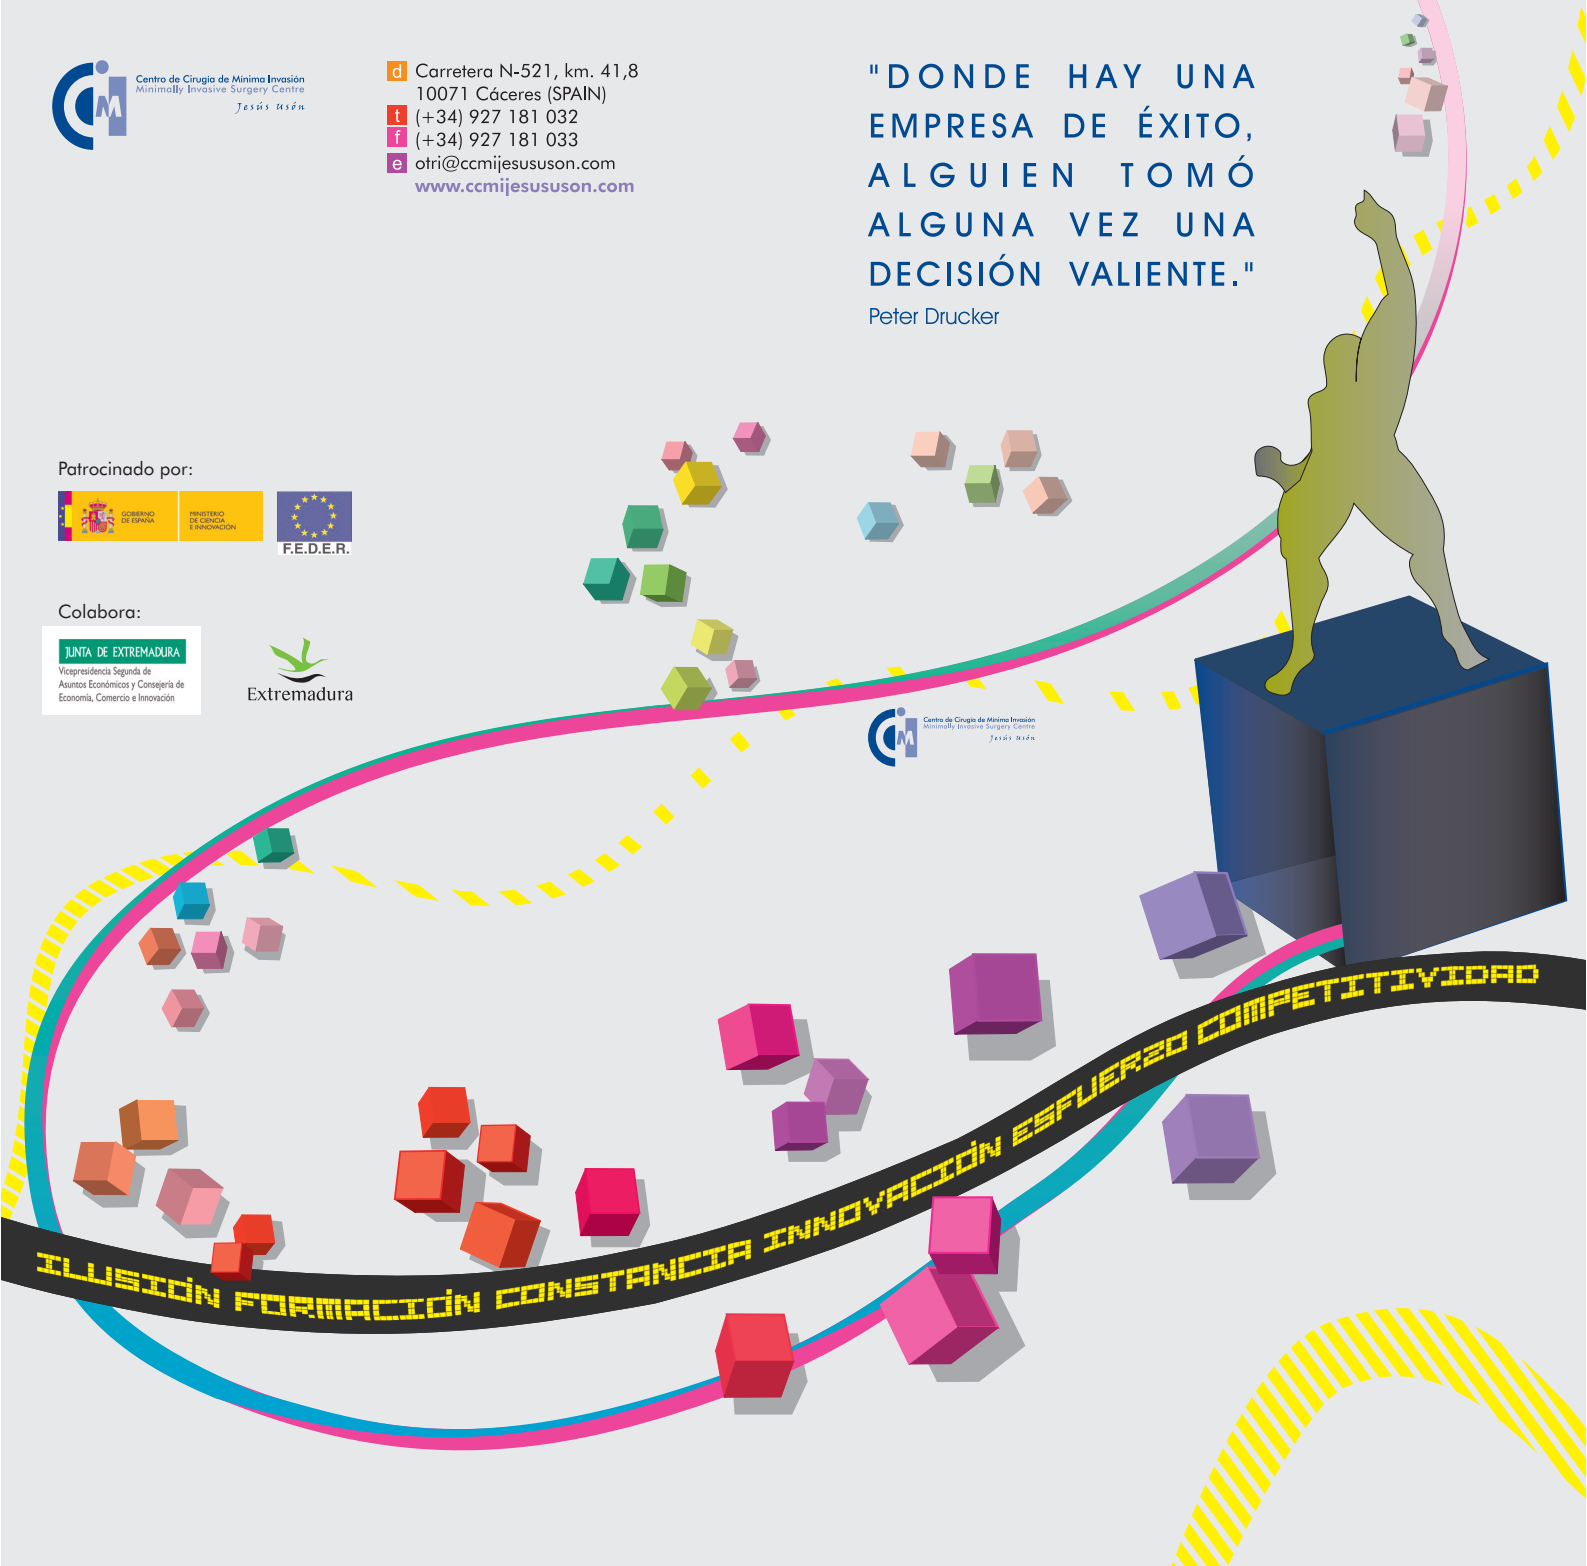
Centro de Cirugía de Mínima Invasión
Minimally Invasive Surgery Centre
Jesús Usón

d Carretera N-521, km. 41,8
10071 Cáceres (SPAIN)
t (+34) 927 181 032
f (+34) 927 181 033
e otri@ccmijesususon.com
www.ccmijesususon.com

"DONDE HAY UNA EMPRESA DE ÉXITO, ALGUIEN TOMÓ ALGUNA VEZ UNA DECISIÓN VALIENTE."
Peter Drucker

Patrocinado por:
GOBIERNO DE ESPAÑA
MINISTERIO DE CIENCIA E INNOVACIÓN
F.E.D.E.R.

Colabora:
JUNTA DE EXTREMADURA
Vicepresidencia Segunda de Asuntos Económicos y Consejería de Economía, Comercio e Innovación
Extremadura

Centro de Cirugía de Mínima Invasión
Minimally Invasive Surgery Centre
Jesús Usón

ILUSIÓN FORMACIÓN CONSTANCIA INNOVACIÓN ESFUERZO COMPETITIVIDAD